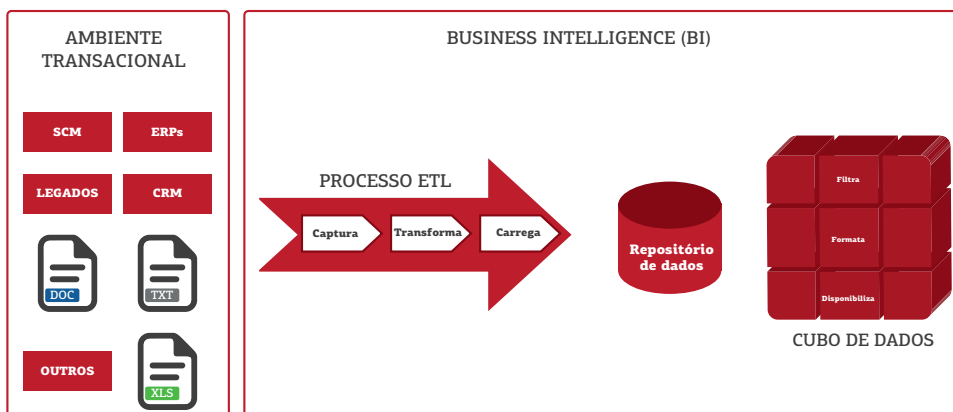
AMBIENTE TRANSACIONAL

SCM

ERPs

LEGADOS

CRM

DOC

TXT

OUTROS

XLS

BUSINESS INTELLIGENCE (BI)

PROCESSO ETL

Captura

Transforma

Carrega

Repositório de dados

Filtra

Formata

Disponibiliza

CUBO DE DADOS